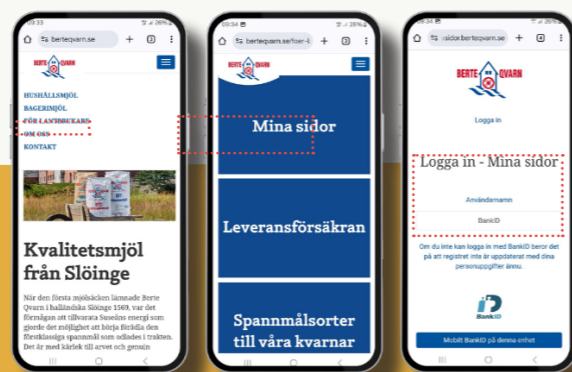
09:33 26%

berteqvarn.se

BERTE QVARN

HUSHÅLLSMJÖL
BAGERIMJÖL
FÖR LANTBRUKARE
OM OSS
KONTAKT

Kvalitetsmjöl från Slöinge

När den första mjölsäcken lämnade Berte Qvarn i halländska Slöinge 1569, var det förmågan att tillvarata Suselns energi som gjorde det möjlighet att börja förädla den förstklassiga spannmål som odlades i trakten. Det är med kärlek till arvet och genuin

09:34 26%

berteqvarn.se/foer-l

BERTE QVARN

Mina sidor

Leveransförsäkran

Spannmålsorter till våra kvarnar

26%

sidor.berteqvarn.se

BERTE QVARN

Logga in

Logga in - Mina sidor

Användarnamn

BankID

Om du inte kan logga in med BankID beror det på att registret inte är uppdaterat med dina personuppgifter ännu.

BankID

Mobilt BankID på denna enhet